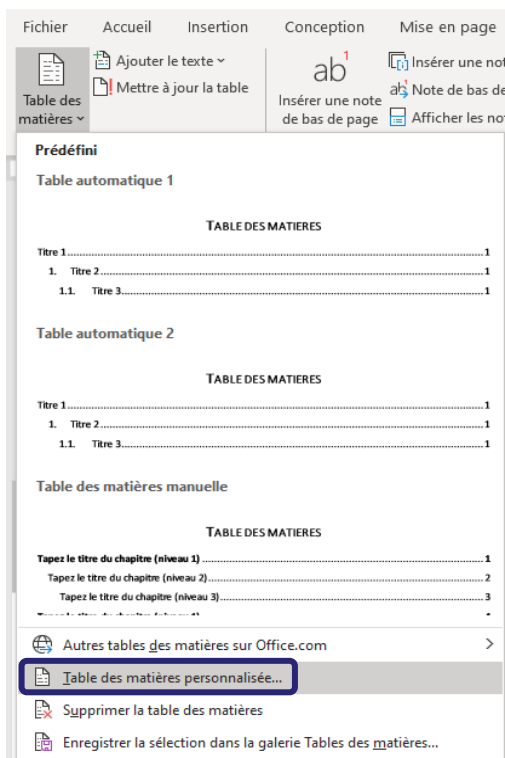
Fichier Accueil Insertion Conception Mise en page

Table des matières

Ajouter le texte

Mettre à jour la table

Insérer une note de bas de page

Insérer une no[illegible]

Note de bas de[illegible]

Afficher les no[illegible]

Prédéfini

Table automatique 1

TABLE DES MATIERES

Titre 1 ........ 1
1. Titre 2 ........ 1
1.1. Titre 3 ........ 1

Table automatique 2

TABLE DES MATIERES

Titre 1 ........ 1
1. Titre 2 ........ 1
1.1. Titre 3 ........ 1

Table des matières manuelle

TABLE DES MATIERES

Tapez le titre du chapitre (niveau 1) ........ 1
Tapez le titre du chapitre (niveau 2) ........ 2
Tapez le titre du chapitre (niveau 3) ........ 3
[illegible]

Autres tables des matières sur Office.com

Table des matières personnalisée...

Supprimer la table des matières

Enregistrer la sélection dans la galerie Tables des matières...